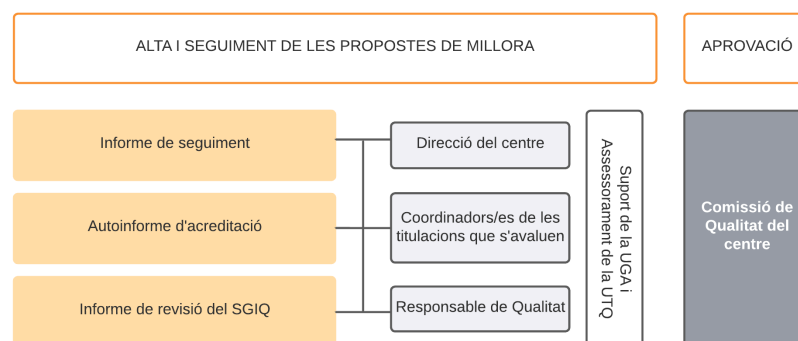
ALTA I SEGUIMENT DE LES PROPOSTES DE MILLORA

APROVACIÓ

Informe de seguiment

Autoinforme d'acreditació

Informe de revisió del SGIQ

Direcció del centre

Coordinadors/es de les titulacions que s'avaluen

Responsable de Qualitat

Suport de la UGA i Assessorament de la UTQ

Comissió de Qualitat del centre